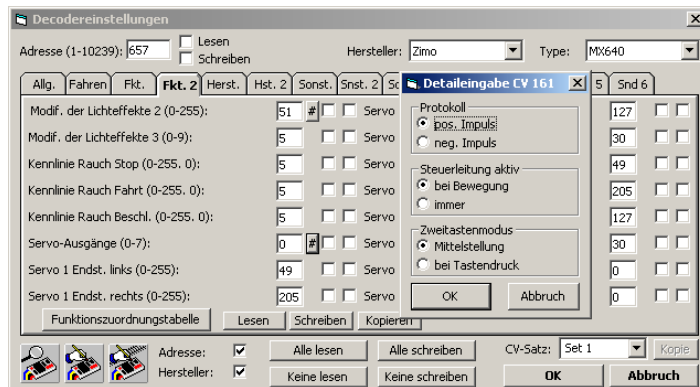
Decodereinstellungen

Adresse (1-10239): 657
Lesen
Schreiben
Hersteller: Zimo
Type: MX640

Allg. | Fahren | Fkt. | Fkt. 2 | Herst. | Hst. 2 | Sonst. | Snst. 2 | Sc | 5 | Snd 6

Modif. der Lichteffekte 2 (0-255): 51 # Servo
Modif. der Lichteffekte 3 (0-9): 5 Servo
Kennlinie Rauch Stop (0-255. 0): 5 Servo
Kennlinie Rauch Fahrt (0-255. 0): 5 Servo
Kennlinie Rauch Beschl. (0-255. 0): 5 Servo
Servo-Ausgänge (0-7): 0 # Servo
Servo 1 Endst. links (0-255): 49 Servo
Servo 1 Endst. rechts (0-255): 205 Servo

127
30
49
205
127
30
0
0

Funktionszuordnungstabelle | Lesen | Schreiben | Kopieren

Detaileingabe CV 161
Protokoll
pos. Impuls
neg. Impuls
Steuerleitung aktiv
bei Bewegung
immer
Zweitastenmodus
Mittelstellung
bei Tastendruck
OK | Abbruch

Adresse:
Hersteller:
Alle lesen | Alle schreiben
Keine lesen | Keine schreiben
CV-Satz: Set 1
Kopie
OK | Abbruch